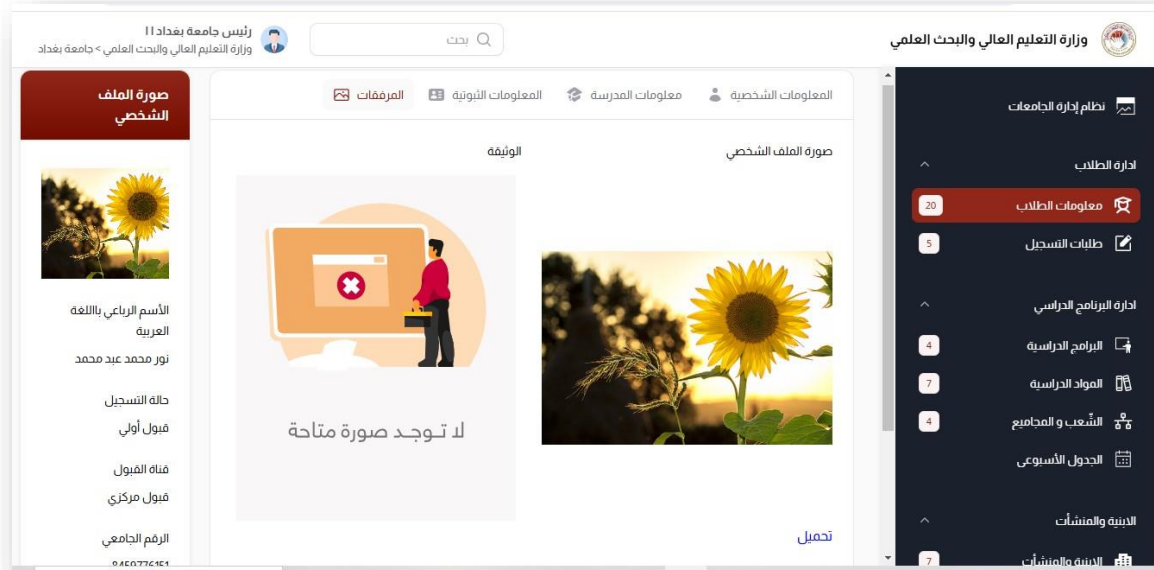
وزارة التعليم العالي والبحث العلمي

بحث

رئيس جامعة بغداد ا ا
وزارة التعليم العالي والبحث العلمي > جامعة بغداد

نظام إدارة الجامعات

ادارة الطلاب

معلومات الطلاب 20

طلبات التسجيل 5

ادارة البرنامج الدراسي

البرامج الدراسية 4

المواد الدراسية 7

الشّعب و المجاميع 4

الجدول الأسبوعي

الابنية والمنشآت

الابنية والمنشآت 7

المعلومات الشخصية | معلومات المدرسة | المعلومات الثبوتية | المرفقات

صورة الملف الشخصي

الوثيقة

لا توجد صورة متاحة

تحميل

صورة الملف الشخصي

الأسم الرباعي باللغة العربية
نور محمد عبد محمد

حالة التسجيل
قبول أولي

قناة القبول
قبول مركزي

الرقم الجامعي
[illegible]